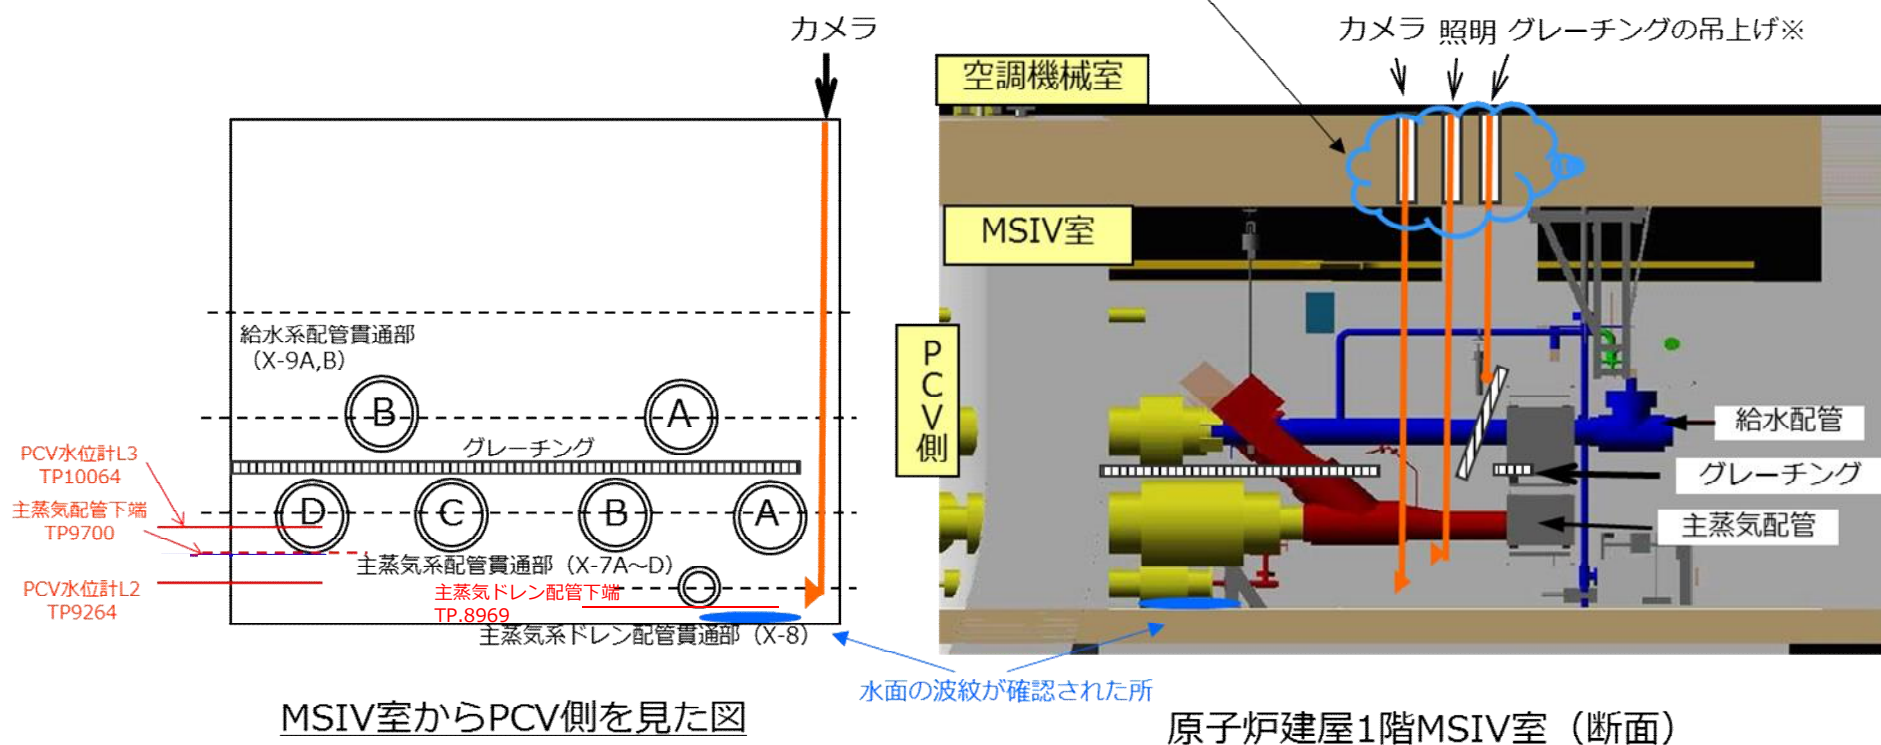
カメラ

給水系配管貫通部（X-9A,B）

B

A

グレーチング

PCV水位計L3 TP10064

主蒸気配管下端 TP9700

PCV水位計L2 TP9264

D

C

B

A

主蒸気系配管貫通部（X-7A~D）

主蒸気ドレン配管下端 TP.8969

主蒸気系ドレン配管貫通部（X-8）

MSIV室からPCV側を見た図

カメラ 照明 グレーチングの吊上げ※

空調機械室

MSIV室

PCV側

給水配管

グレーチング

主蒸気配管

水面の波紋が確認された所

原子炉建屋1階MSIV室（断面）